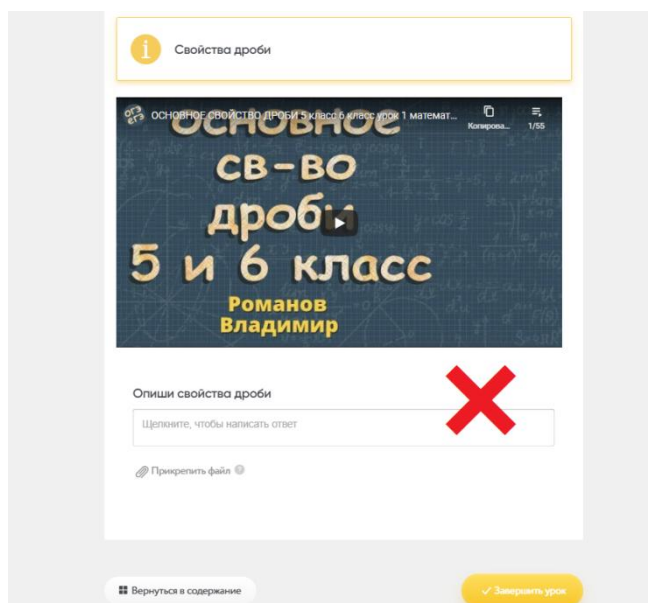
Свойства дроби

ОСНОВНОЕ СВОЙСТВО ДРОБИ 5 класс 6 класс урок 1 математ...

Копирова...

1/55

основное св-во дроби 5 и 6 класс

Романов Владимир

Опиши свойства дроби

Щелкните, чтобы написать ответ

Прикрепить файл

Вернуться в содержание

Завершить урок